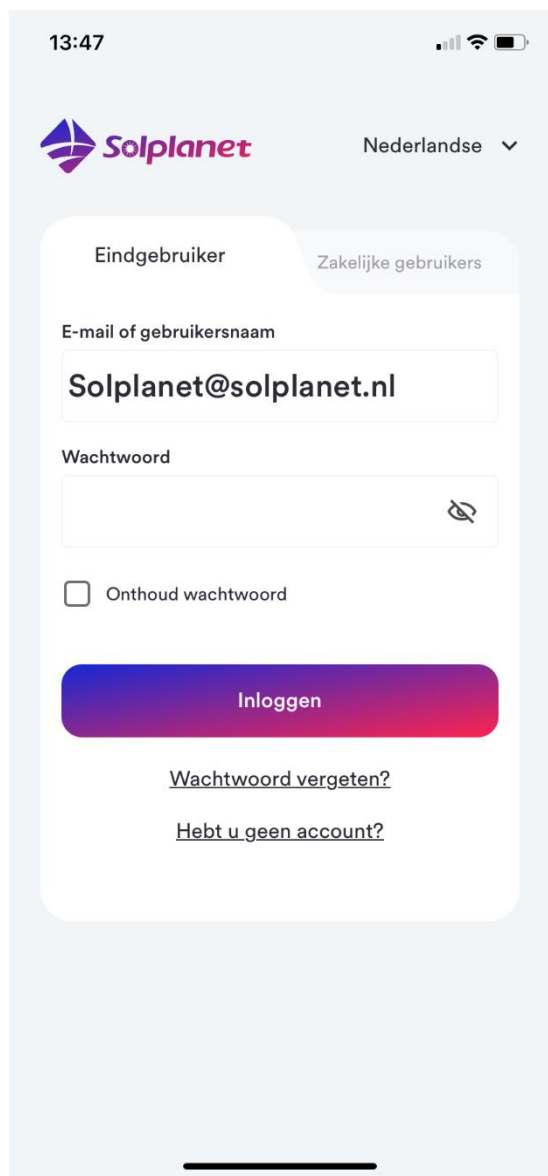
13:47

Solplanet

Nederlandse

Eindgebruiker

Zakelijke gebruikers

E-mail of gebruikersnaam

Solplanet@solplanet.nl

Wachtwoord

Onthoud wachtwoord

Inloggen

Wachtwoord vergeten?

Hebt u geen account?